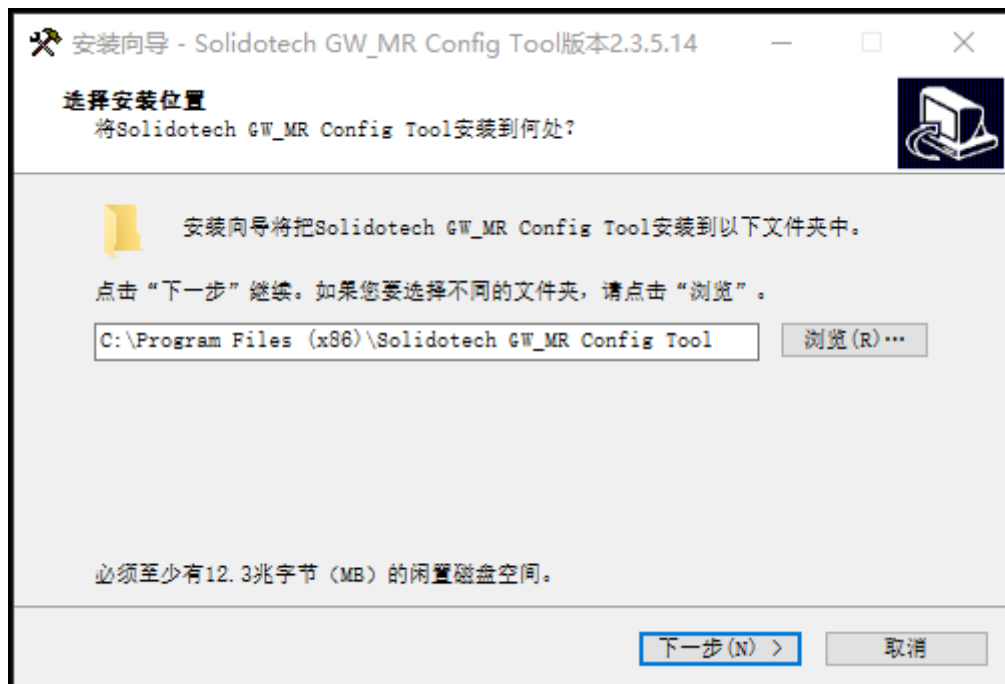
安装向导 - Solidotech GW_MR Config Tool版本2.3.5.14

选择安装位置
将Solidotech GW_MR Config Tool安装到何处?

安装向导将把Solidotech GW_MR Config Tool安装到以下文件夹中。

点击“下一步”继续。如果您要选择不同的文件夹，请点击“浏览”。

C:\Program Files (x86)\Solidotech GW_MR Config Tool

浏览(R)…

必须至少有12.3兆字节（MB）的闲置磁盘空间。

下一步(N) >

取消